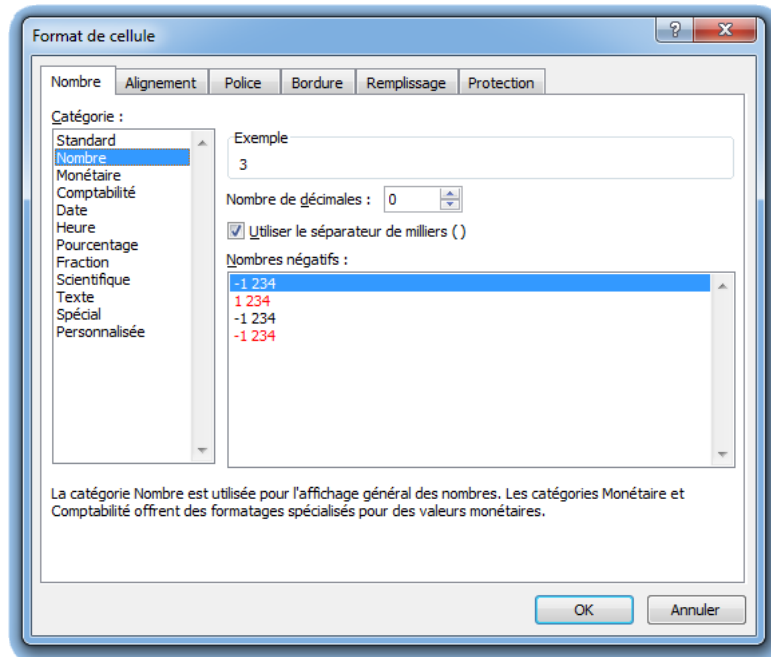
Format de cellule

?
X

Nombre
Alignement
Police
Bordure
Remplissage
Protection

Catégorie :

Standard
Nombre
Monétaire
Comptabilité
Date
Heure
Pourcentage
Fraction
Scientifique
Texte
Spécial
Personnalisée

Exemple
3

Nombre de décimales : 0

Utiliser le séparateur de milliers ( )

Nombres négatifs :

-1 234
1 234
-1 234
-1 234

La catégorie Nombre est utilisée pour l'affichage général des nombres. Les catégories Monétaire et Comptabilité offrent des formatages spécialisés pour des valeurs monétaires.

OK
Annuler